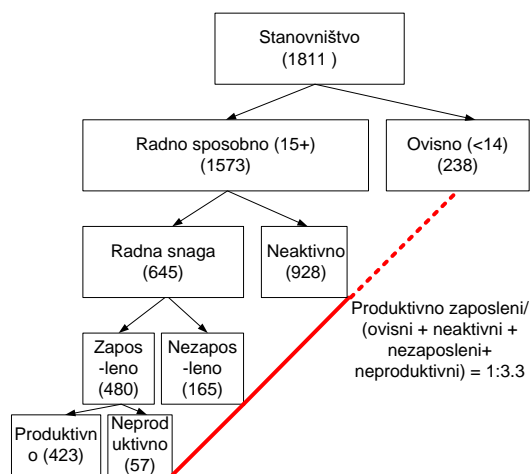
Stanovništvo
(1811 )

Radno sposobno (15+)
(1573)

Ovisno (<14)
(238)

Radna snaga
(645)

Neaktivno
(928)

Zapos
-leno
(480)

Nezapos
-leno
(165)

Produktivn
o (423)

Neprod
uktivno
(57)

Produktivno zaposleni/ (ovisni + neaktivni + nezaposleni+ neproduktivni) = 1:3.3